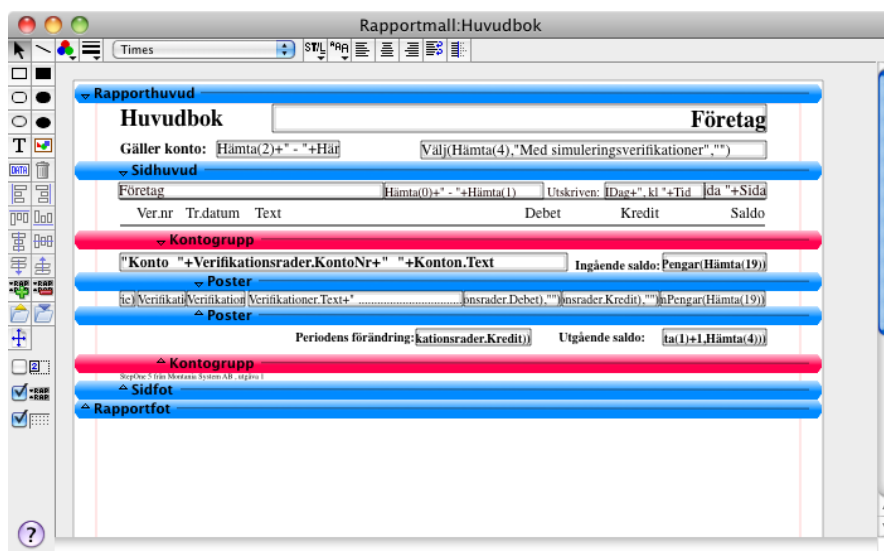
Rapportmall:Huvudbok

Times

Rapporthuvud

Huvudbok

Företag

Gäller konto: Hämta(2)+" - "+Här

Välj(Hämta(4),"Med simuleringsverifikationer","")

Sidhuvud

Företag

Hämta(0)+" - "+Hämta(1)

Utskriven: IDag+", kl "+Tid

da "+Sida

Ver.nr Tr.datum Text Debet Kredit Saldo

Kontogrupp

"Konto "+Verifikationsrader.KontoNr+" "+Konton.Text

Ingående saldo: Pengar(Hämta(19))

Poster

ie) Verifikati Verifikation Verifikationer.Text+" ................................ onsrader.Debet),"") onsrader.Kredit),"") nPengar(Hämta(19))

Poster

Periodens förändring: kationsrader.Kredit))

Utgående saldo: ta(1)+1,Hämta(4)))

Kontogrupp

StepOne 5 från Montania System AB , utgåva 1

Sidfot

Rapportfot

?